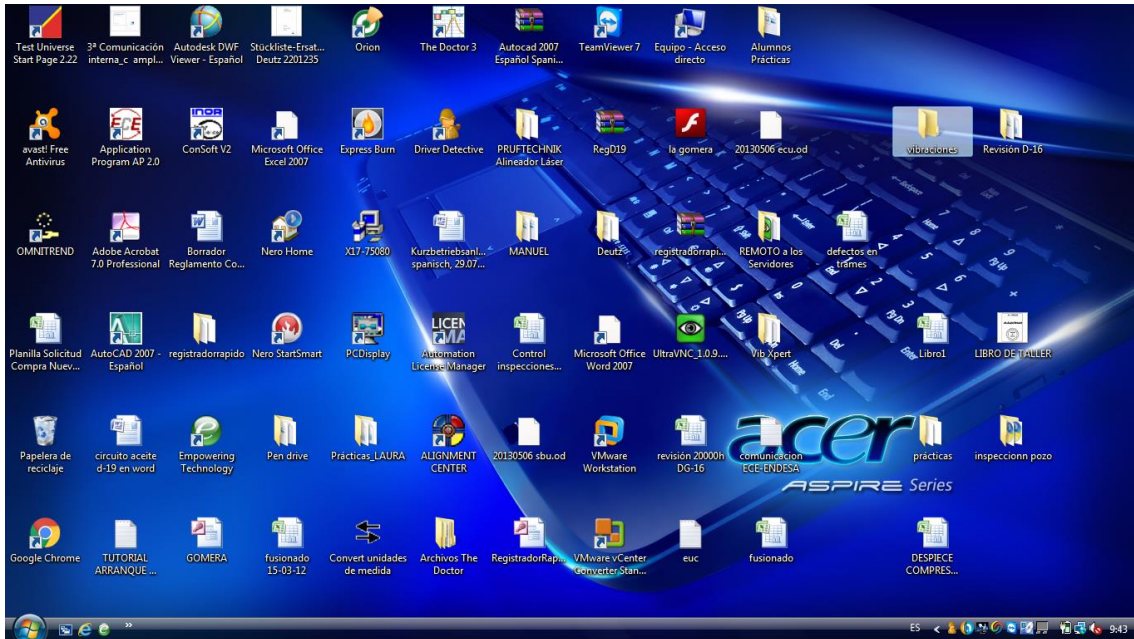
Test Universe Start Page 2.22
3ª Comunicación interna_c ampl...
Autodesk DWF Viewer - Español
Stückliste-Ersat... Deutz 2201235
Orion
The Doctor 3
Autocad 2007 Español Spani...
TeamViewer 7
Equipo - Acceso directo
Alumnos Prácticas

avast! Free Antivirus
Application Program AP 2.0
ConSoft V2
Microsoft Office Excel 2007
Express Burn
Driver Detective
PRUFTECHNIK Alineador Láser
RegD19
la gomera
20130506 ecu.od
vibraciones
Revisión D-16

OMNITREND
Adobe Acrobat 7.0 Professional
Borrador Reglamento Co...
Nero Home
X17-75080
Kurzbetriebsanl... spanisch, 29.07...
MANUEL
Deutz
registradorrapi...
REMOTO a los Servidores
defectos en trames

Planilla Solicitud Compra Nuev...
AutoCAD 2007 - Español
registradorrapido
Nero StartSmart
PCDisplay
Automation License Manager
Control inspecciones...
Microsoft Office Word 2007
UltraVNC_1.0.9....
Vib Xpert
Libro1
LIBRO DE TALLER

Papelera de reciclaje
circuito aceite d-19 en word
Empowering Technology
Pen drive
Prácticas_LAURA
ALIGNMENT CENTER
20130506 sbu.od
VMware Workstation
revisión 20000h DG-16
comunicacion ECE-ENDESA
prácticas
inspeccionn pozo

Google Chrome
TUTORIAL ARRANQUE ...
GOMERA
fusionado 15-03-12
Convert unidades de medida
Archivos The Doctor
RegistradorRap...
VMware vCenter Converter Stan...
euc
fusionado
DESPIECE COMPRES...

acer
ASPIRE Series

ES 9:43